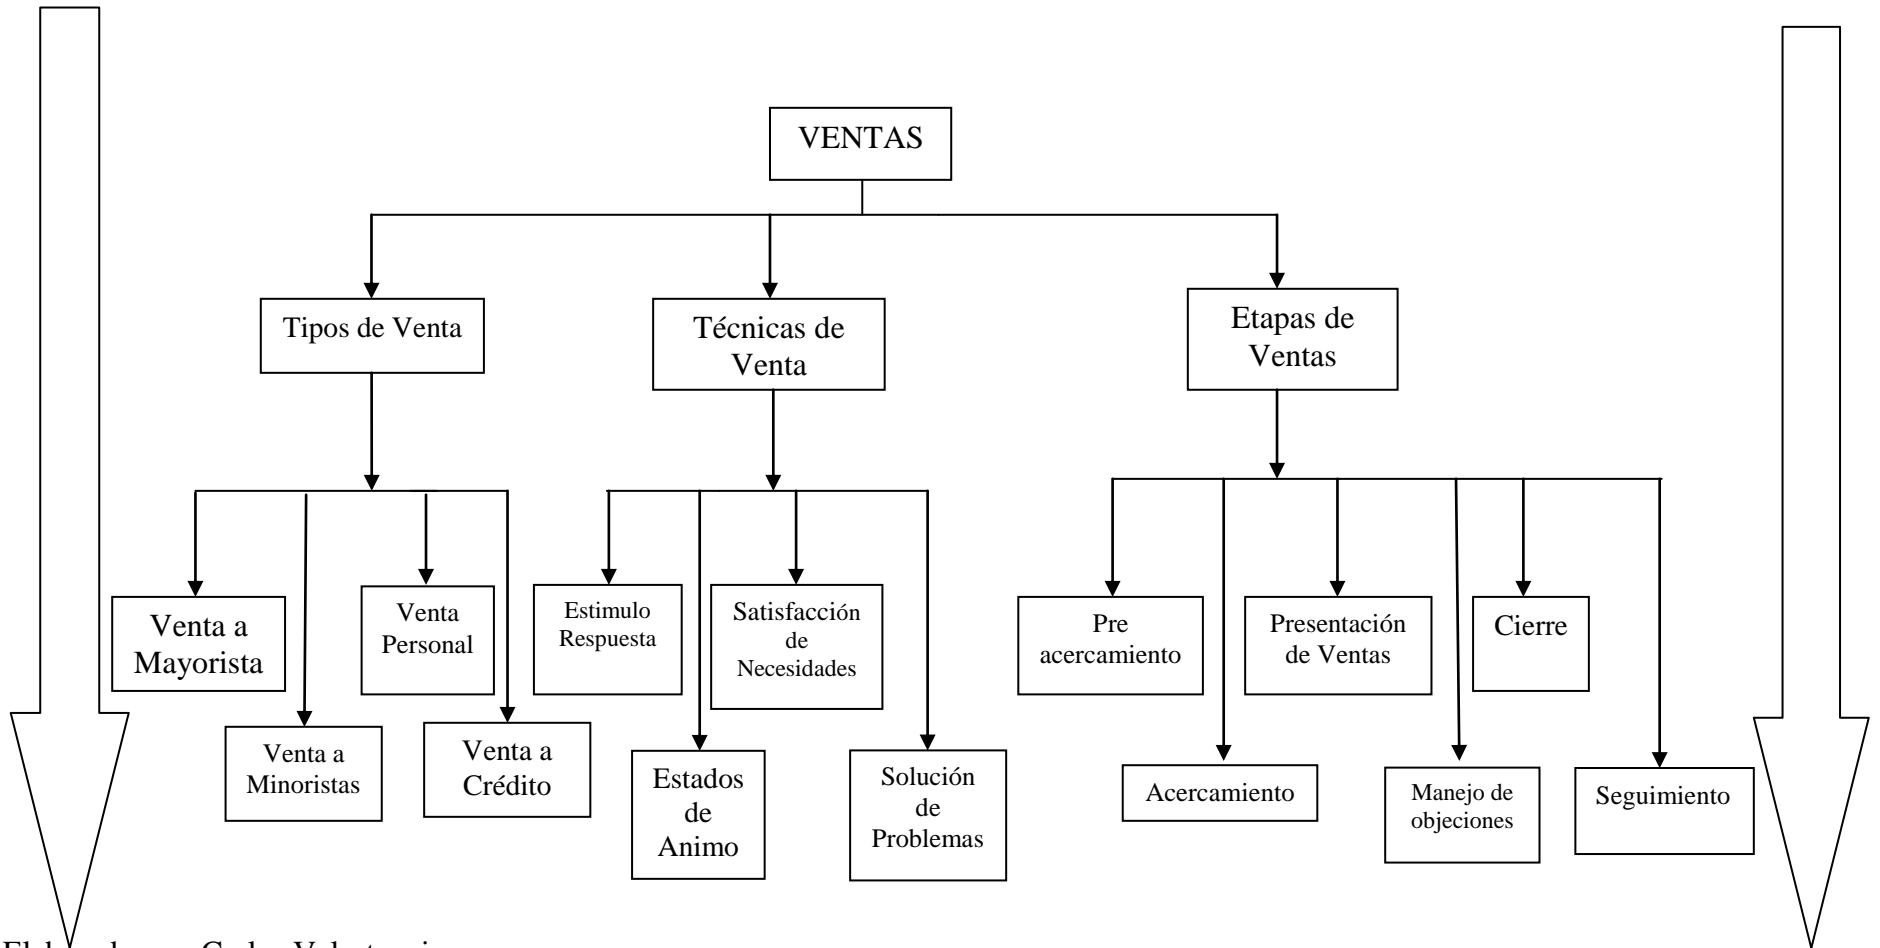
VENTAS

Tipos de Venta

Técnicas de Venta

Etapas de Ventas

Venta a Mayorista

Venta a Minoristas

Venta Personal

Venta a Crédito

Estimulo Respuesta

Estados de Animo

Satisfacción de Necesidades

Solución de Problemas

Pre acercamiento

Acercamiento

Presentación de Ventas

Manejo de objeciones

Cierre

Seguimiento

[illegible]